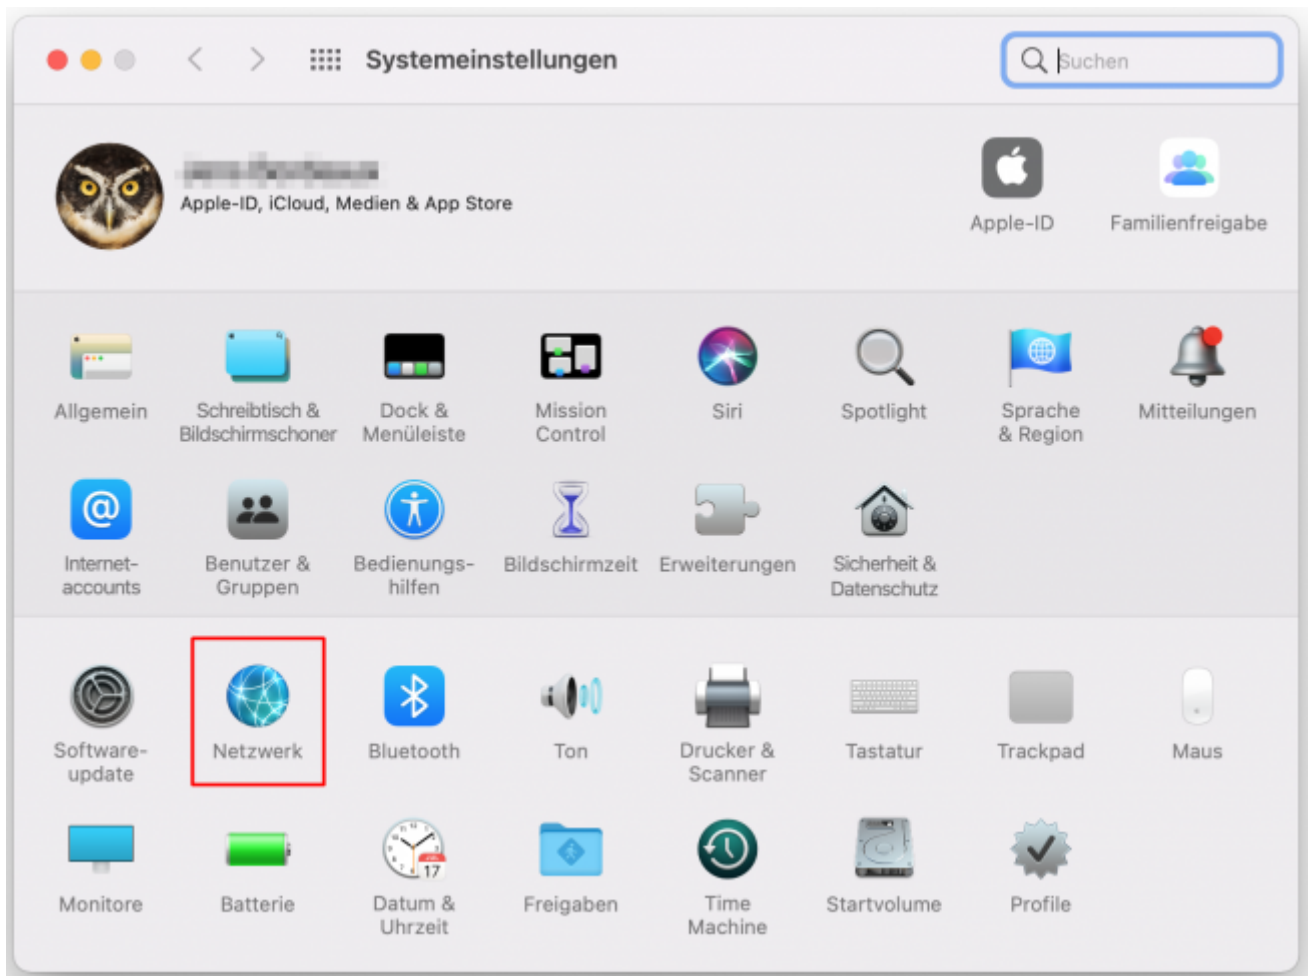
Systemeinstellungen

Suchen

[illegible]
Apple-ID, iCloud, Medien & App Store

Apple-ID

Familienfreigabe

Allgemein

Schreibtisch & Bildschirmschoner

Dock & Menüleiste

Mission Control

Siri

Spotlight

Sprache & Region

Mitteilungen

Internetaccounts

Benutzer & Gruppen

Bedienungshilfen

Bildschirmzeit

Erweiterungen

Sicherheit & Datenschutz

Softwareupdate

Netzwerk

Bluetooth

Ton

Drucker & Scanner

Tastatur

Trackpad

Maus

Monitore

Batterie

Datum & Uhrzeit

Freigaben

Time Machine

Startvolume

Profile